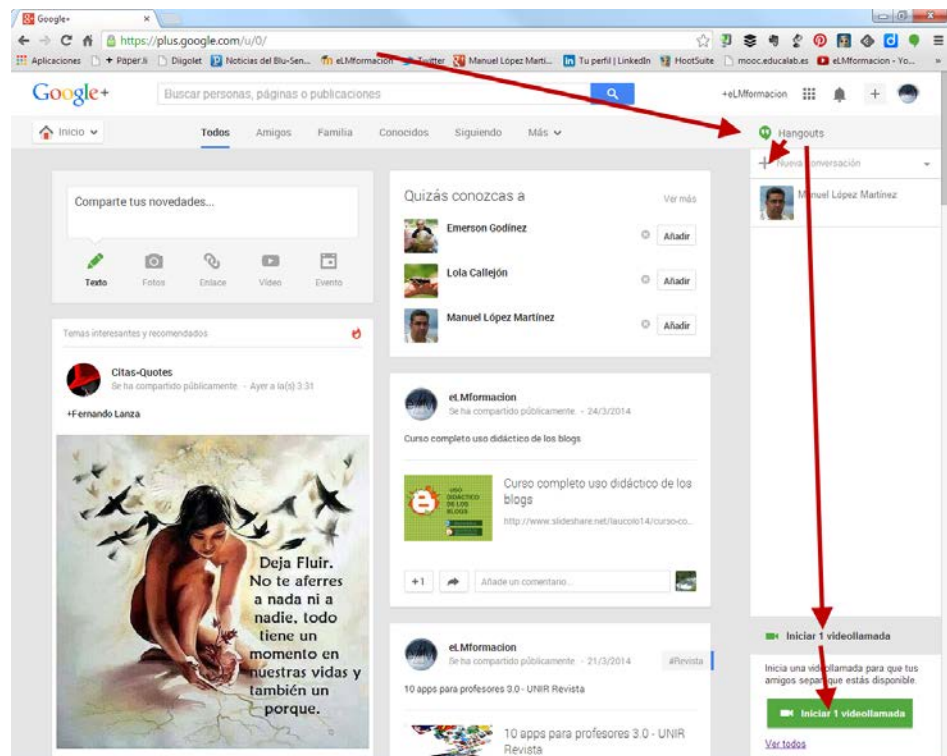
Google+ ×

https://plus.google.com/u/0/

Aplicaciones + Paper.li Diigolet Noticias del Blu-Sen... eLMformación Twitter Manuel López Marti... Tu perfil | LinkedIn HootSuite mooc.educalab.es eLMformacion - Yo...

Google+ Buscar personas, páginas o publicaciones +eLMformacion

Inicio Todos Amigos Familia Conocidos Siguiendo Más

Hangouts

Nueva conversación

Manuel López Martínez

Comparte tus novedades...

Texto Fotos Enlace Vídeo Evento

Quizás conozcas a Ver más

Emerson Godínez Añadir

Lola Callejón Añadir

Manuel López Martínez Añadir

Temas interesantes y recomendados

Citas-Quotes
Se ha compartido públicamente · Ayer a la(s) 3:31

+Fernando Lanza

Deja Fluir. No te aferres a nada ni a nadie, todo tiene un momento en nuestras vidas y también un porque.

eLMformacion
Se ha compartido públicamente · 24/3/2014

Curso completo uso didáctico de los blogs

USO DIDÁCTICO DE LOS BLOGS

Curso completo uso didáctico de los blogs

http://www.slideshare.net/laucolo14/curso-co...

+1 Añade un comentario...

eLMformacion
Se ha compartido públicamente · 21/3/2014 #Revista

10 apps para profesores 3.0 - UNIR Revista

10 apps para profesores 3.0 - UNIR Revista

Iniciar 1 videollamada

Inicia una videollamada para que tus amigos sepan que estás disponible.

Iniciar 1 videollamada

Ver todos